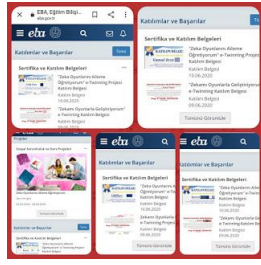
EBA, Eğitim Bilişi...
eba.gov.tr

eba

Katılımlar ve Başarılar
Tümü

Sertifika ve Katılım Belgeleri

"Zeka Oyunları Ailemle Öğreniyorum" e-Twinning Projesi Katılım Belgesi
15.06.2020

"Zekamı Oyunlarla Geliştiriyorum" e-Twinning Katılım Belgesi
Katılım Belgesi

Katılımlar ve Başarılar

Sertifika ve Katılım Belgeleri

"Zeka Oyunları Ailemle Öğreniyorum" e-Twinning Projesi Katılım Belgesi
15.06.2020

"Zekamı Oyunlarla Geliştiriyorum" e-Twinning Katılım Belgesi
Katılım Belgesi
09.06.2020

Tümünü Görüntüle

eba

Katılımlar ve Başarılar

Sertifika ve Katılım Belgeleri

"Zeka Oyunları Ailemle Öğreniyorum" e-Twinning Projesi
Katılım Belgesi

"Zekamı Oyunlarla Geliştiriyorum" e-Twinning Katılım Belgesi
Katılım Belgesi

Tümünü Görüntüle

eba

Katılımlar ve Başarılar

Sertifika ve Katılım Belgeleri

"Zeka Oyunları Ailemle Öğreniyorum" e-Twinning Projesi
Katılım Belgesi

"Zekamı Oyunlarla Geliştiriyorum" e-Twinning Katılım Belgesi
Katılım Belgesi

Tümünü Görüntüle

eba

Katılımlar ve Başarılar